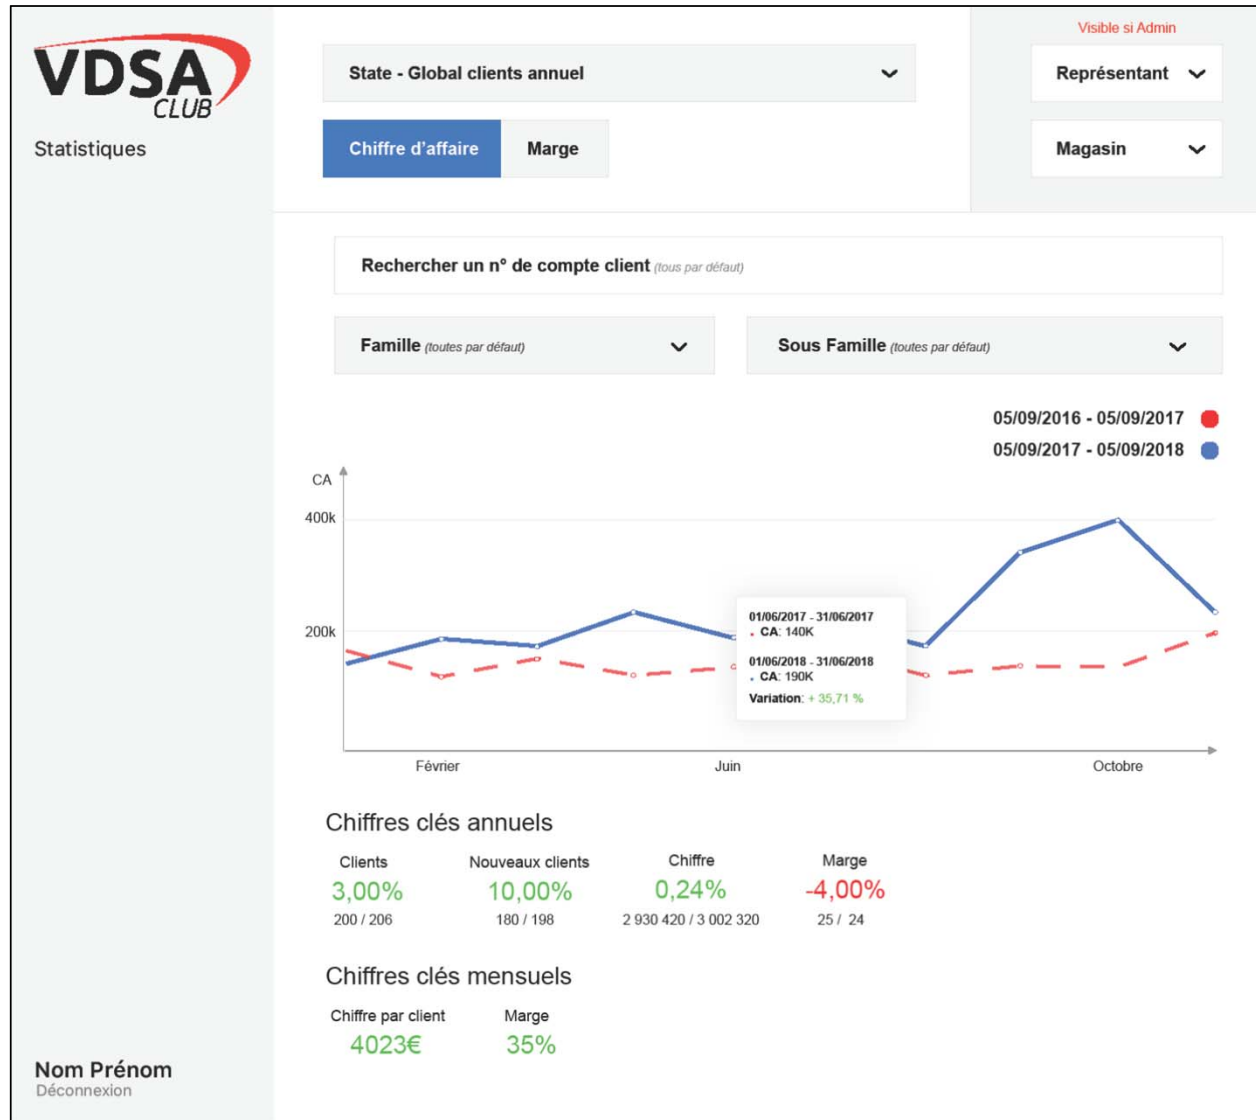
VDSA CLUB

Statistiques

State - Global clients annuel

Chiffre d'affaire

Marge

Visible si Admin

Représentant

Magasin

Rechercher un n° de compte client (tous par défaut)

Famille (toutes par défaut)

Sous Famille (toutes par défaut)

05/09/2016 - 05/09/2017

05/09/2017 - 05/09/2018

CA

400k

200k

01/06/2017 - 31/06/2017
• CA: 140K

01/06/2018 - 31/06/2018
• CA: 190K

Variation: + 35,71 %

Février

Juin

Octobre

Chiffres clés annuels

| Clients | Nouveaux clients | Chiffre | Marge |
|---|---|---|---|
| 3,00% | 10,00% | 0,24% | -4,00% |
| 200 / 206 | 180 / 198 | 2 930 420 / 3 002 320 | 25 / 24 |

Chiffres clés mensuels

| Chiffre par client | Marge |
|---|---|
| 4023€ | 35% |

Nom Prénom
Déconnexion